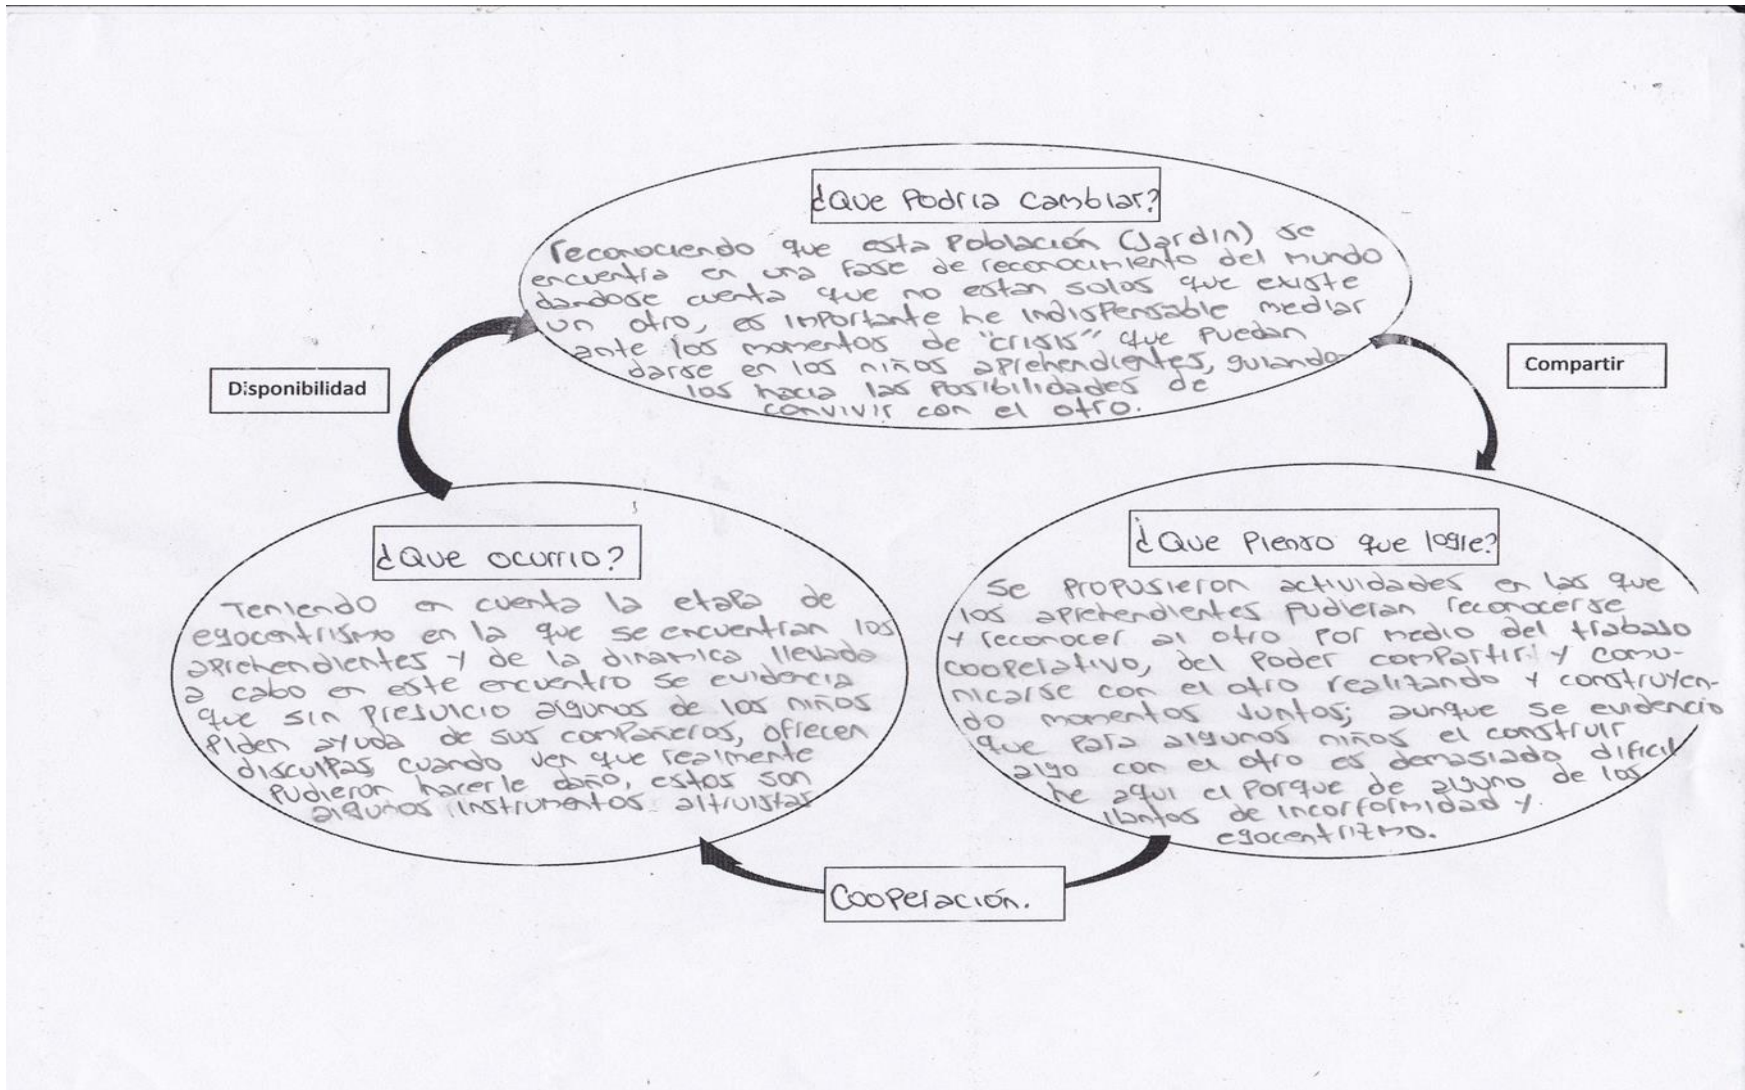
¿Que Podria cambiar?

Reconociendo que esta Población (Jardin) se encuentra en una fase de reconocimiento del mundo dandose cuenta que no estan solos que existe un otro, es importante he indispensable mediar ante los momentos de "crisis" que puedan darse en los niños aprehendientes, guiandolos hacia las posibilidades de convivir con el otro.

Disponibilidad

Compartir

¿Que Pienso que logre?

Se propusieron actividades en las que los aprehendientes pudieran reconocerse y reconocer al otro por medio del trabajo cooperativo, del poder compartir y comunicarse con el otro realizando y construyendo momentos juntos; aunque se evidencio que para algunos niños el construir algo con el otro es demasiado dificil he aqui el porque de alguno de los llantos de incorformidad y egocentrizmo.

¿Que ocurrio?

Teniendo en cuenta la etapa de egocentrismo en la que se encuentran los aprehendientes y de la dinamica llevada a cabo en este encuentro se evidencia que sin prejuicio algunos de los niños piden ayuda de sus compañeros, ofrecen disculpas cuando ven que realmente pudieron hacerle daño, estos son algunos instrumentos altruistas

Cooperación.